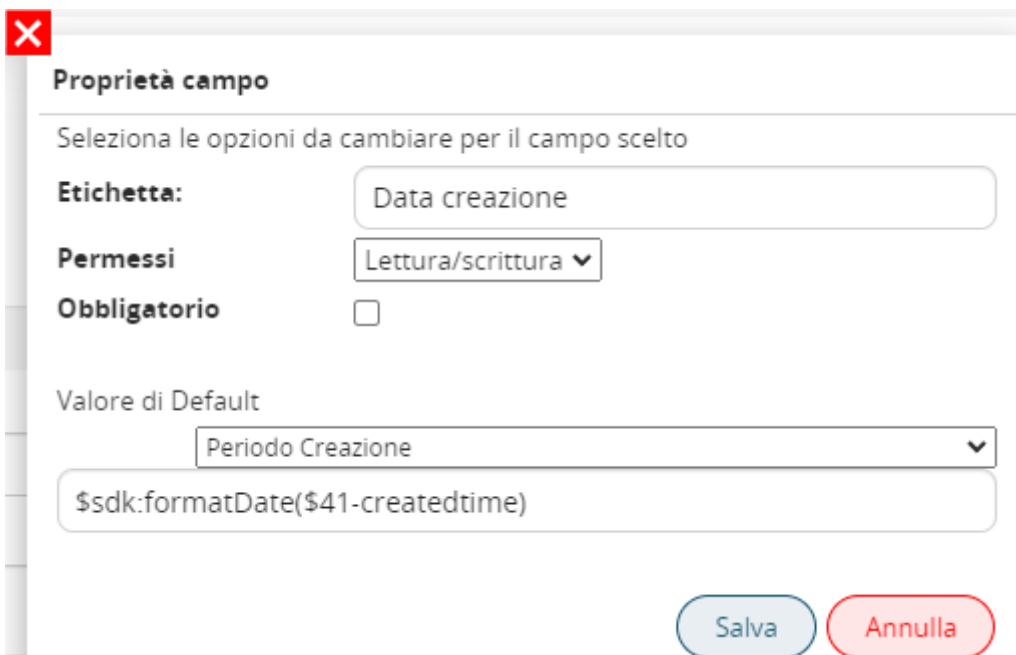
Proprietà campo

Seleziona le opzioni da cambiare per il campo scelto

Etichetta: Data creazione

Permessi Lettura/scrittura

Obbligatorio

Valore di Default

Periodo Creazione

$sdk:formatDate($41-createdtime)

Salva Annulla